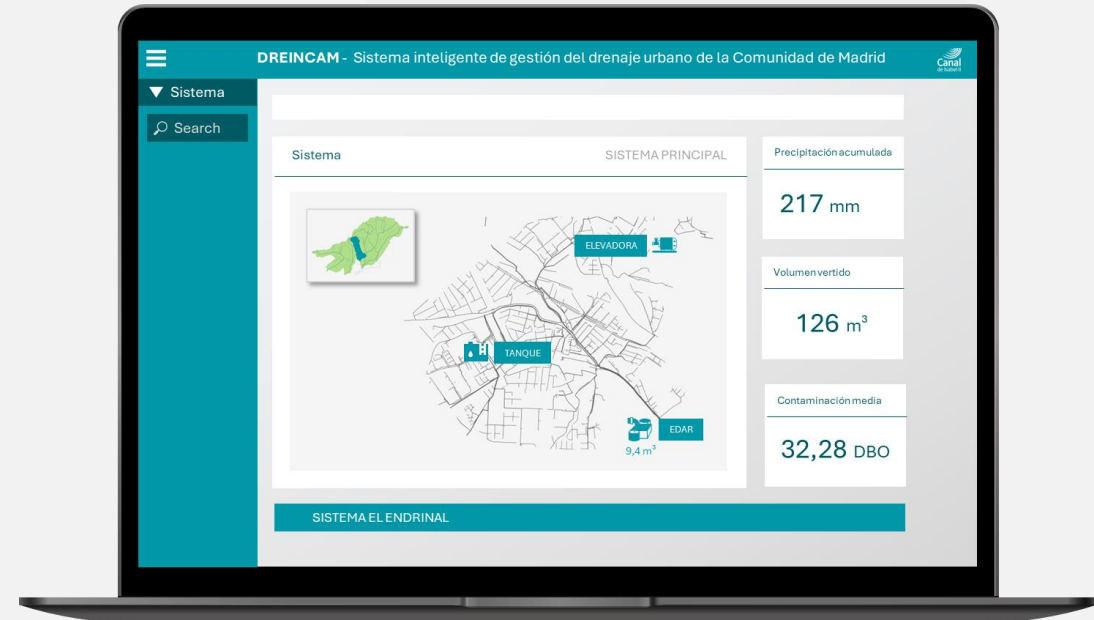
DREINCAM - Sistema inteligente de gestión del drenaje urbano de la Comunidad de Madrid

Canal de Isabel II

▼ Sistema

Search

Sistema

SISTEMA PRINCIPAL

ELEVADORA

TANQUE

EDAR

9,4 m³

Precipitación acumulada

217 mm

Volumen vertido

126 m³

Contaminación media

32,28 DBO

SISTEMA EL ENDRINAL